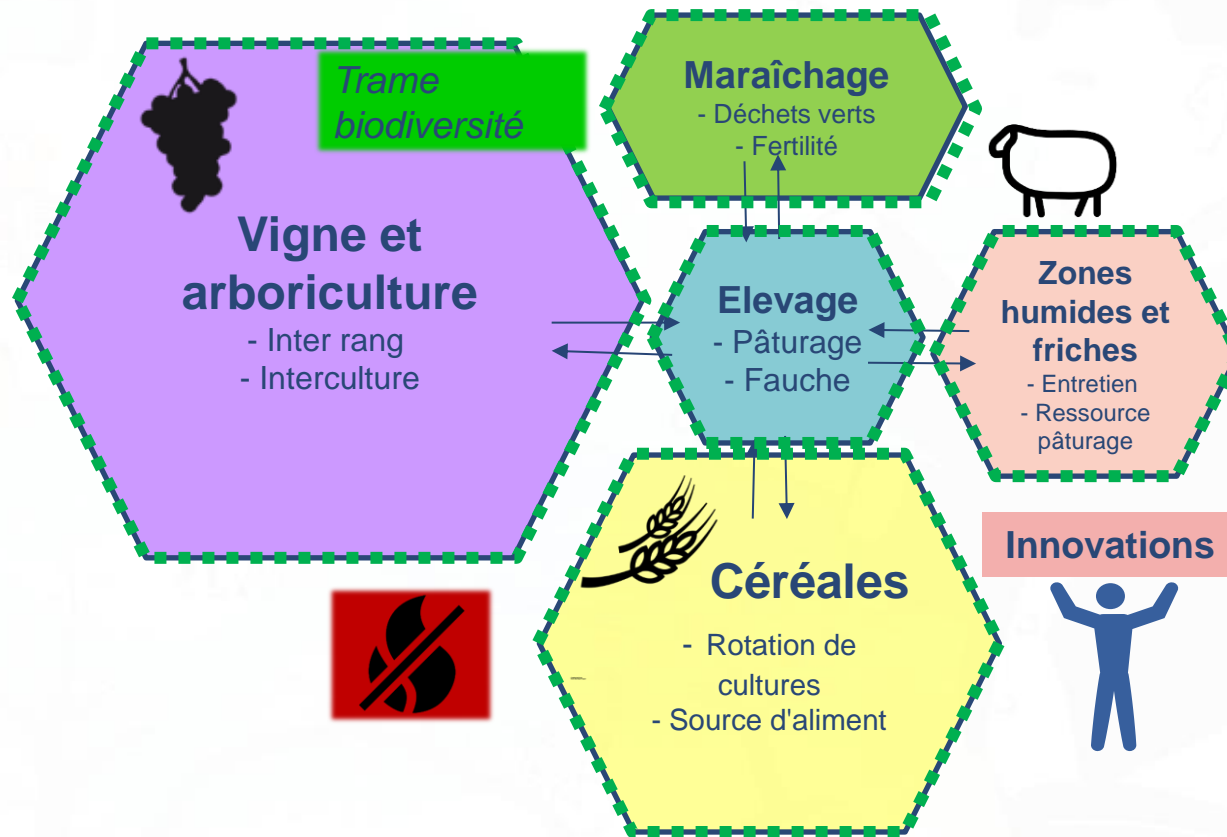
Trame biodiversité

Vigne et arboriculture
- Inter rang
- Interculture

Maraîchage
- Déchets verts
- Fertilité

Elevage
- Pâturage
- Fauche

Zones humides et friches
- Entretien
- Ressource pâturage

Céréales
- Rotation de cultures
- Source d'aliment

Innovations